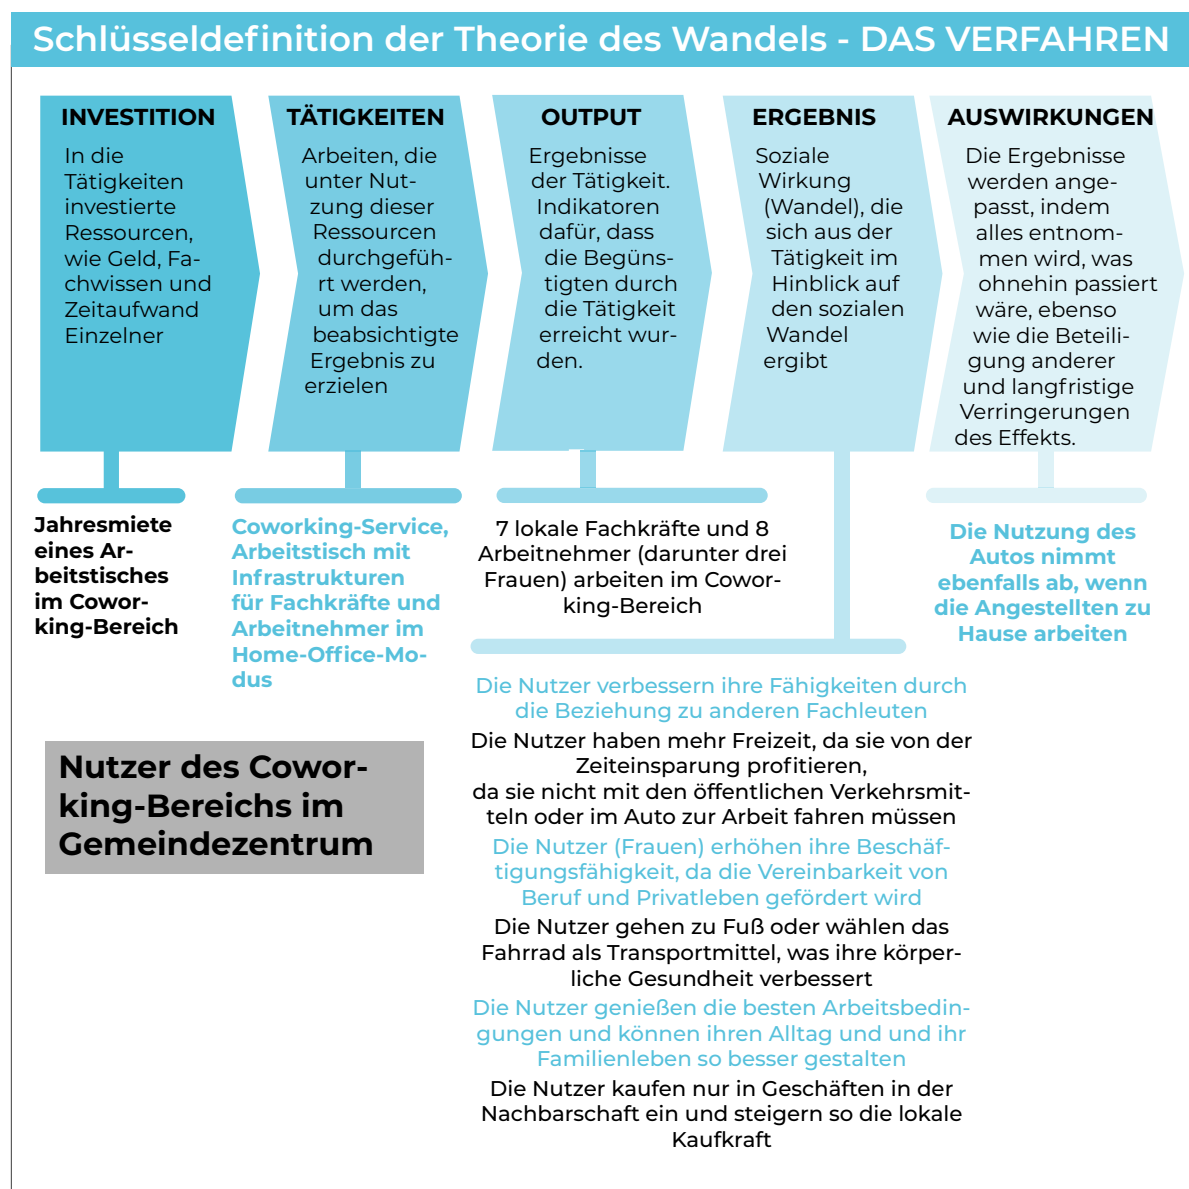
Schlüsseldefinition der Theorie des Wandels - DAS VERFAHREN

INVESTITION
In die Tätigkeiten investierte Ressourcen, wie Geld, Fachwissen und Zeitaufwand Einzelner

TÄTIGKEITEN
Arbeiten, die unter Nutzung dieser Ressourcen durchgeführt werden, um das beabsichtigte Ergebnis zu erzielen

OUTPUT
Ergebnisse der Tätigkeit. Indikatoren dafür, dass die Begünstigten durch die Tätigkeit erreicht wurden.

ERGEBNIS
Soziale Wirkung (Wandel), die sich aus der Tätigkeit im Hinblick auf den sozialen Wandel ergibt

AUSWIRKUNGEN
Die Ergebnisse werden angepasst, indem alles entnommen wird, was ohnehin passiert wäre, ebenso wie die Beteiligung anderer und langfristige Verringerungen des Effekts.

Jahresmiete eines Arbeitstisches im Coworking-Bereich

Coworking-Service, Arbeitstisch mit Infrastrukturen für Fachkräfte und Arbeitnehmer im Home-Office-Modus

7 lokale Fachkräfte und 8 Arbeitnehmer (darunter drei Frauen) arbeiten im Coworking-Bereich

Die Nutzung des Autos nimmt ebenfalls ab, wenn die Angestellten zu Hause arbeiten

Die Nutzer verbessern ihre Fähigkeiten durch die Beziehung zu anderen Fachleuten
Die Nutzer haben mehr Freizeit, da sie von der Zeiteinsparung profitieren, da sie nicht mit den öffentlichen Verkehrsmitteln oder im Auto zur Arbeit fahren müssen
Die Nutzer (Frauen) erhöhen ihre Beschäftigungsfähigkeit, da die Vereinbarkeit von Beruf und Privatleben gefördert wird
Die Nutzer gehen zu Fuß oder wählen das Fahrrad als Transportmittel, was ihre körperliche Gesundheit verbessert
Die Nutzer genießen die besten Arbeitsbedingungen und können ihren Alltag und und ihr Familienleben so besser gestalten
Die Nutzer kaufen nur in Geschäften in der Nachbarschaft ein und steigern so die lokale Kaufkraft

Nutzer des Coworking-Bereichs im Gemeindezentrum